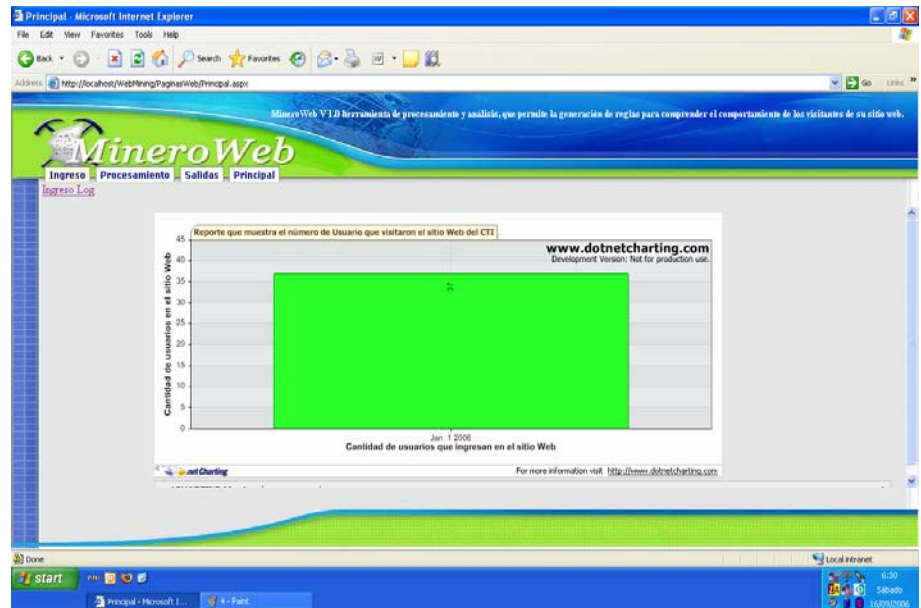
Principal - Microsoft Internet Explorer

File Edit View Favorites Tools Help

Back Search Favorites

Address http://localhost/WebMining/PaginasWeb/Principal.aspx

Go Links

MineroWeb V 1.0 herramienta de procesamiento y análisis, que permite la generación de reglas para comprender el comportamiento de los visitantes de su sitio web.

MineroWeb

Ingreso Procesamiento Salidas Principal

Ingreso Log

Reporte que muestra el número de Usuario que visitaron el sitio Web del CTI

www.dotnetcharting.com
Development Version: Not for production use.

Cantidad de usuarios en el sitio Web

45
40
35
30
25
20
15
10
5
0

37

Jan 1 2006
Cantidad de usuarios que ingresan en el sitio Web

.net Charting

For more information visit http://www.dotnetcharting.com

Done

Local intranet

start

Principal - Microsoft I...

4 - Paint

6:30
Sábado
16/09/2006